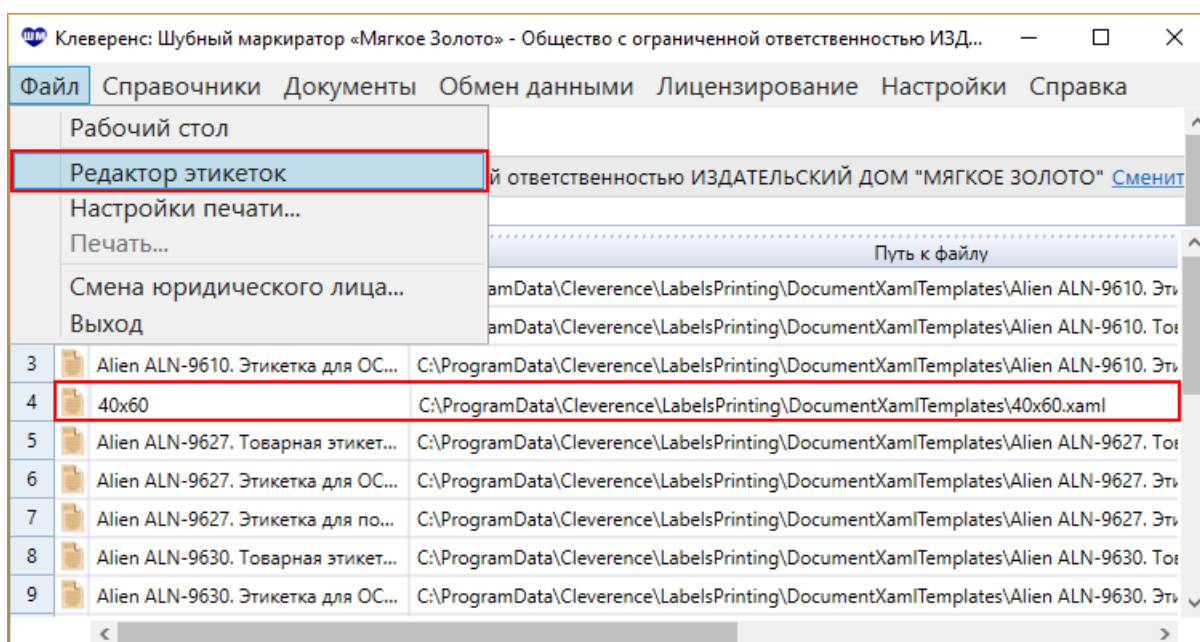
Клеверенс: Шубный маркиратор «Мягкое Золото» - Общество с ограниченной ответственностью ИЗД...

Файл Справочники Документы Обмен данными Лицензирование Настройки Справка

Рабочий стол
Редактор этикеток
Настройки печати...
Печать...
Смена юридического лица...
Выход

й ответственностью ИЗДАТЕЛЬСКИЙ ДОМ "МЯГКОЕ ЗОЛОТО" Сменит

| | | | Путь к файлу |
|---|---|---|---|
| | | | ramData\Cleverence\LabelsPrinting\DocumentXamlTemplates\Alien ALN-9610. Эти |
| | | | ramData\Cleverence\LabelsPrinting\DocumentXamlTemplates\Alien ALN-9610. Тов |
| 3 | | Alien ALN-9610. Этикетка для ОС... | C:\ProgramData\Cleverence\LabelsPrinting\DocumentXamlTemplates\Alien ALN-9610. Эти |
| 4 | | 40x60 | C:\ProgramData\Cleverence\LabelsPrinting\DocumentXamlTemplates\40x60.xaml |
| 5 | | Alien ALN-9627. Товарная этикет... | C:\ProgramData\Cleverence\LabelsPrinting\DocumentXamlTemplates\Alien ALN-9627. Тов |
| 6 | | Alien ALN-9627. Этикетка для ОС... | C:\ProgramData\Cleverence\LabelsPrinting\DocumentXamlTemplates\Alien ALN-9627. Эти |
| 7 | | Alien ALN-9627. Этикетка для по... | C:\ProgramData\Cleverence\LabelsPrinting\DocumentXamlTemplates\Alien ALN-9627. Эти |
| 8 | | Alien ALN-9630. Товарная этикет... | C:\ProgramData\Cleverence\LabelsPrinting\DocumentXamlTemplates\Alien ALN-9630. Тов |
| 9 | | Alien ALN-9630. Этикетка для ОС... | C:\ProgramData\Cleverence\LabelsPrinting\DocumentXamlTemplates\Alien ALN-9630. Эти |